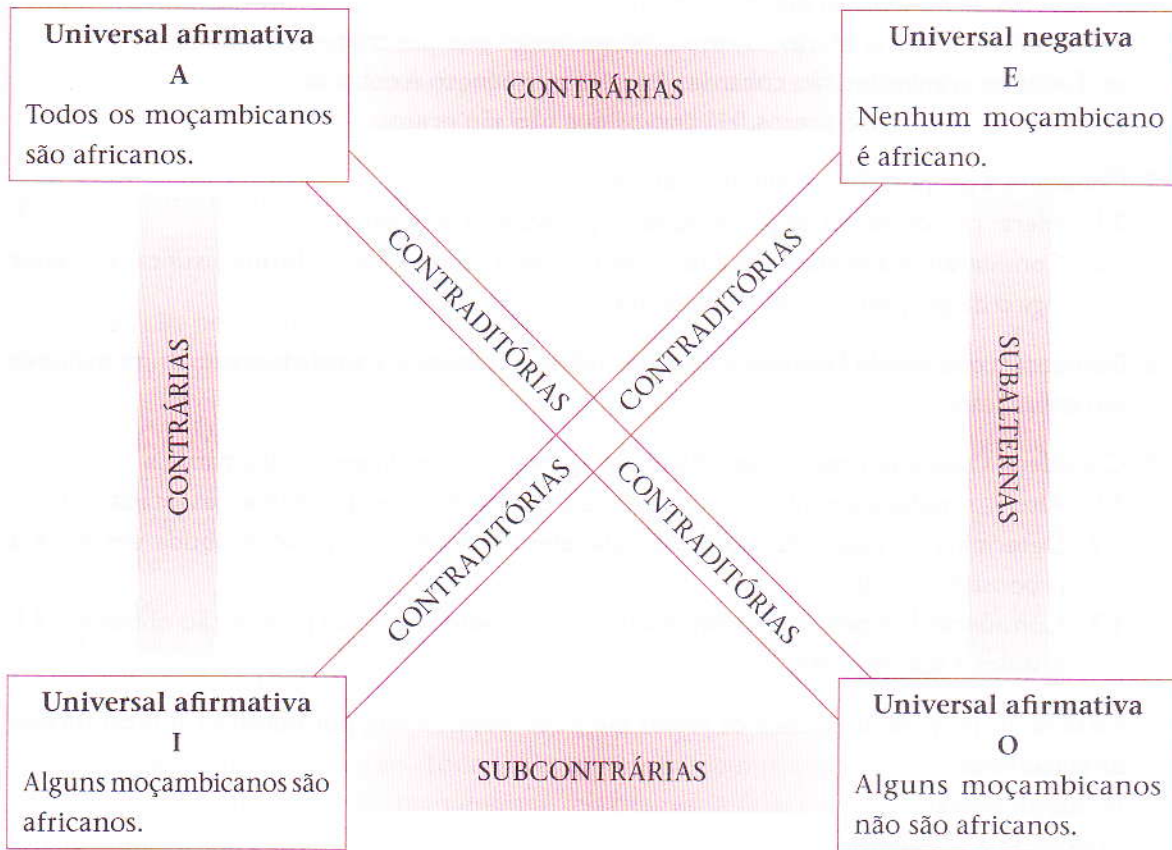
**Universal afirmativa**
**A**
Todos os moçambicanos são africanos.

CONTRÁRIAS

**Universal negativa**
**E**
Nenhum moçambicano é africano.

CONTRÁRIAS

CONTRADITÓRIAS

CONTRADITÓRIAS

SUBALTERNAS

CONTRADITÓRIAS

CONTRADITÓRIAS

**Universal afirmativa**
**I**
Alguns moçambicanos são africanos.

SUBCONTRÁRIAS

**Universal afirmativa**
**O**
Alguns moçambicanos não são africanos.